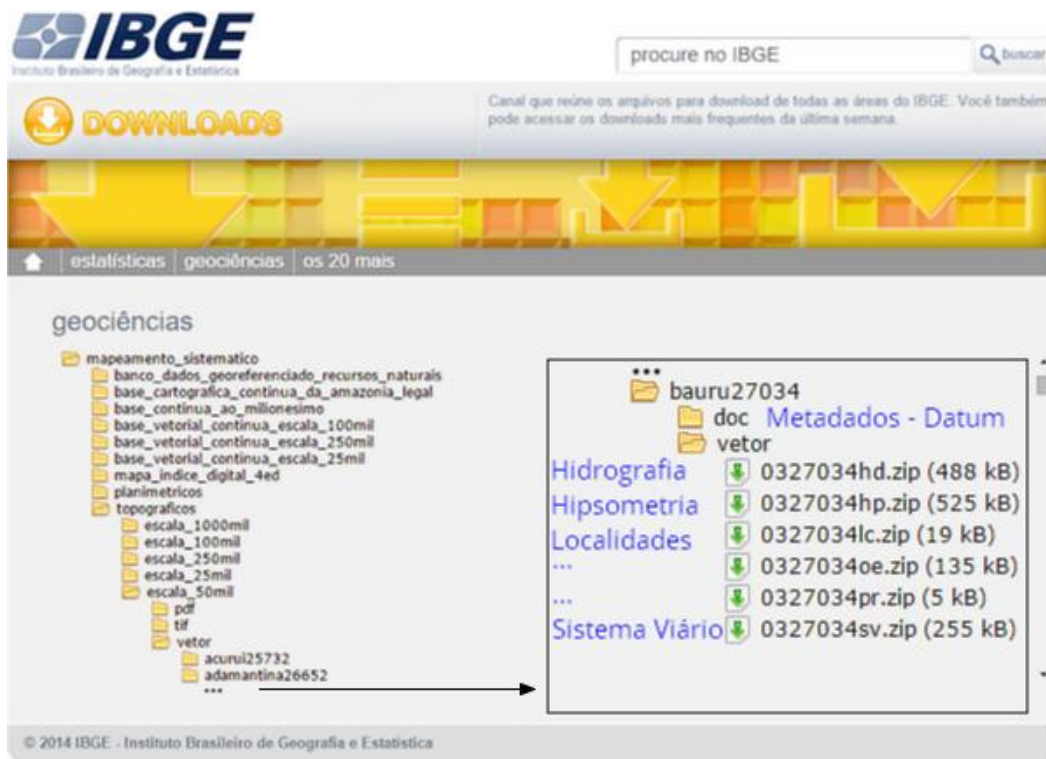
IBGE
Instituto Brasileiro de Geografia e Estatística

procure no IBGE
buscar

DOWNLOADS

Canal que reúne os arquivos para download de todas as áreas do IBGE. Você também pode acessar os downloads mais frequentes da última semana.

estatísticas | geociências | os 20 mais

geociências

mapeamento_sistematico
banco_dados_georeferenciado_recursos_naturais
base_cartografica_continua_da_amazonia_legal
base_continua_ao_milionesimo
base_vetorial_continua_escala_100mil
base_vetorial_continua_escala_250mil
base_vetorial_continua_escala_25mil
mapa_indice_digital_4ed
planimetricos
topograficos
escala_1000mil
escala_100mil
escala_250mil
escala_25mil
escala_50mil
pdf
tif
vetor
acurui25732
adamantina26652
...

...
bauru27034
doc Metadados - Datum
vetor
Hidrografia 0327034hd.zip (488 kB)
Hipsometria 0327034hp.zip (525 kB)
Localidades 0327034lc.zip (19 kB)
... 0327034oe.zip (135 kB)
... 0327034pr.zip (5 kB)
Sistema Viário 0327034sv.zip (255 kB)

© 2014 IBGE - Instituto Brasileiro de Geografia e Estatística